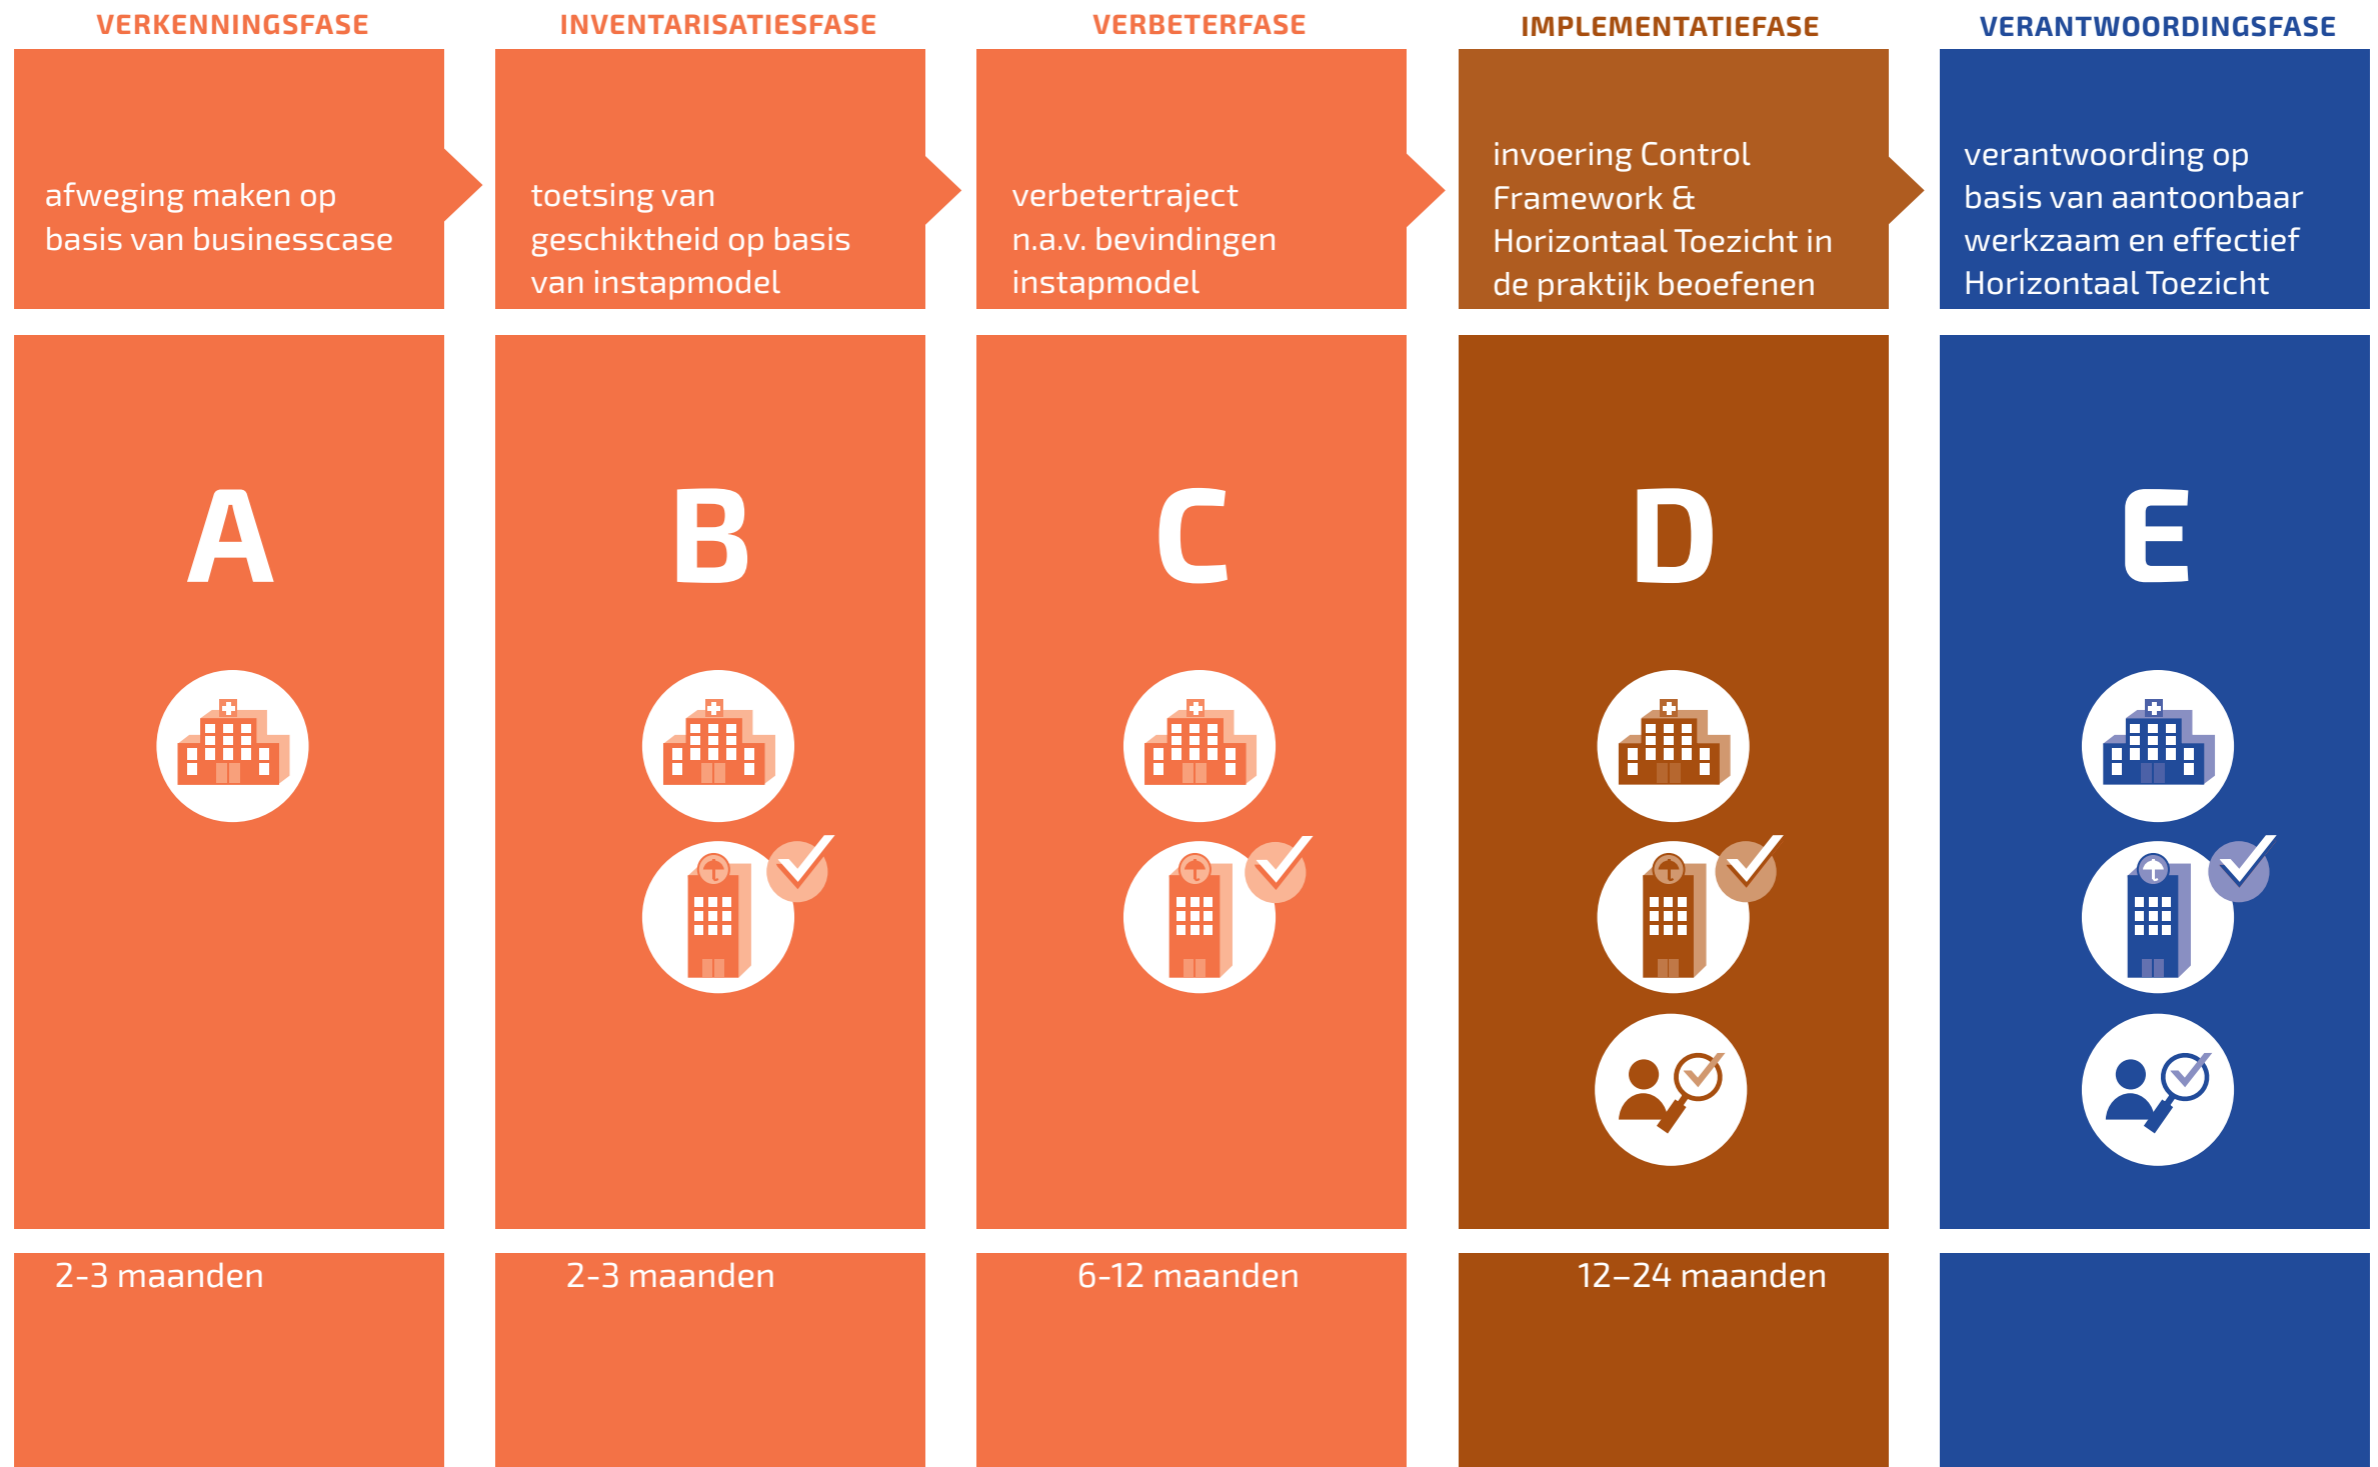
VERKENNINGSFASE

afweging maken op basis van businesscase

A

2-3 maanden

INVENTARISATIESFASE

toetsing van geschiktheid op basis van instapmodel

B

2-3 maanden

VERBETERFASE

verbetertraject n.a.v. bevindingen instapmodel

C

6-12 maanden

IMPLEMENTATIEFASE

invoering Control Framework & Horizontaal Toezicht in de praktijk beoefenen

D

12–24 maanden

VERANTWOORDINGSFASE

verantwoording op basis van aantoonbaar werkzaam en effectief Horizontaal Toezicht

E